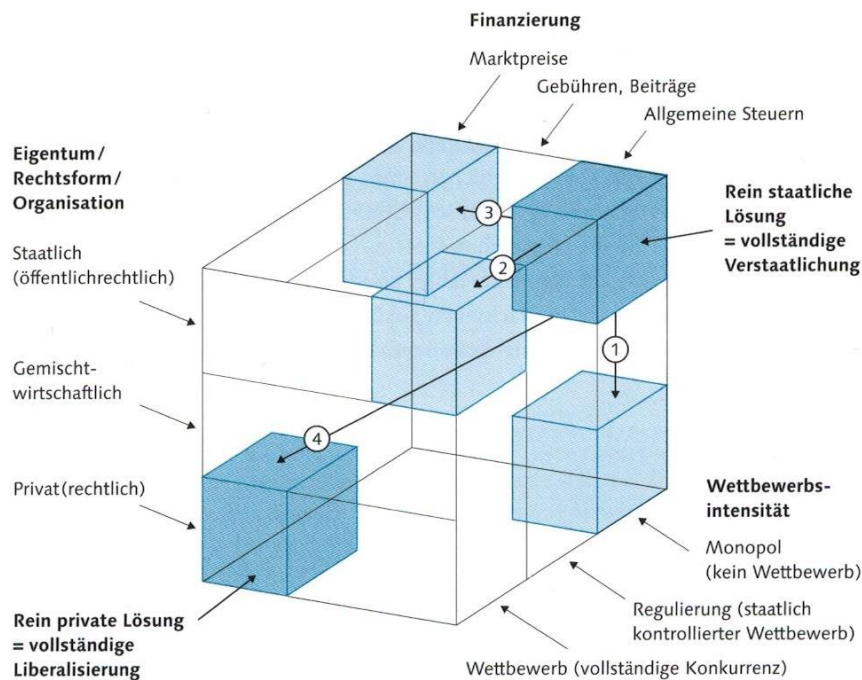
Finanzierung

Marktpreise

Gebühren, Beiträge

Allgemeine Steuern

Eigentum/
Rechtsform/
Organisation

Staatlich
(öffentlichrechtlich)

Gemischtwirtschaftlich

Privat(rechtlich)

Rein staatliche Lösung
= vollständige Verstaatlichung

3

2

1

4

Wettbewerbsintensität

Monopol
(kein Wettbewerb)

Regulierung (staatlich kontrollierter Wettbewerb)

Wettbewerb (vollständige Konkurrenz)

Rein private Lösung
= vollständige Liberalisierung